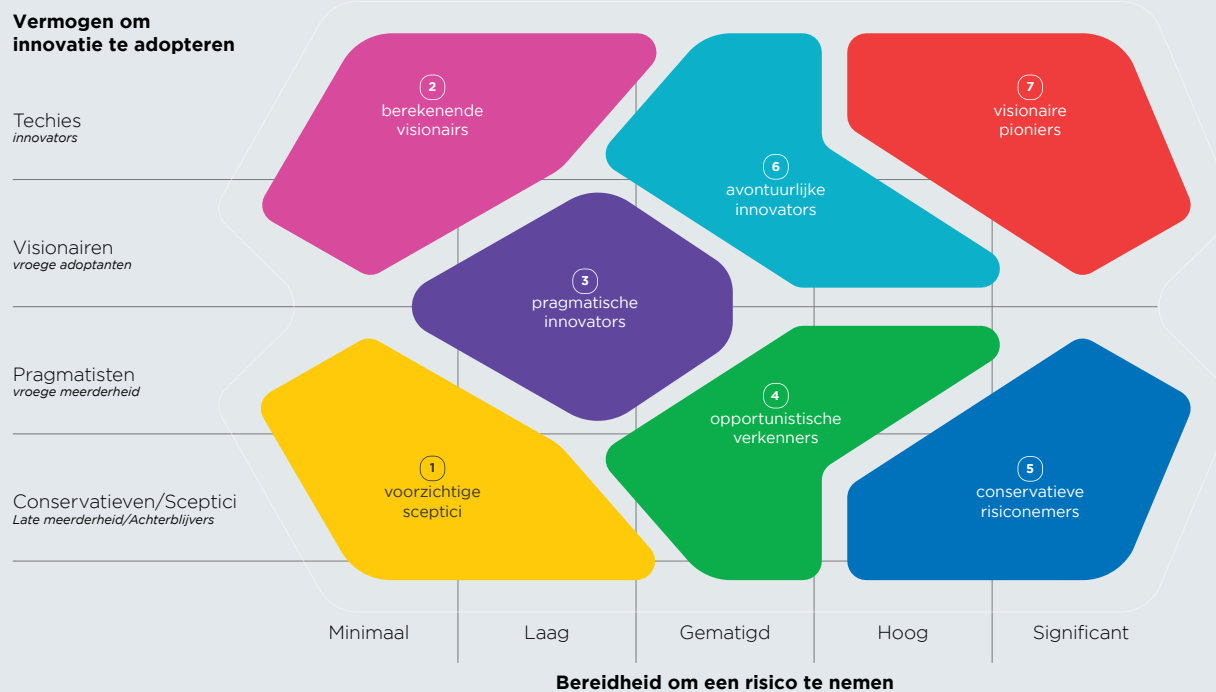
Vermogen om innovatie te adopteren

Techies
innovators

Visionairen
vroege adoptanten

Pragmatisten
vroege meerderheid

Conservatieven/Sceptici
Late meerderheid/Achterblijvers

2
berekenende visionairs

6
avontuurlijke innovators

7
visionaire pioniers

3
pragmatische innovators

4
opportunistische verkenners

1
voorzichtige sceptici

5
conservatieve risiconemers

Minimaal
Laag
Gematigd
Hoog
Significant

Bereidheid om een risico te nemen